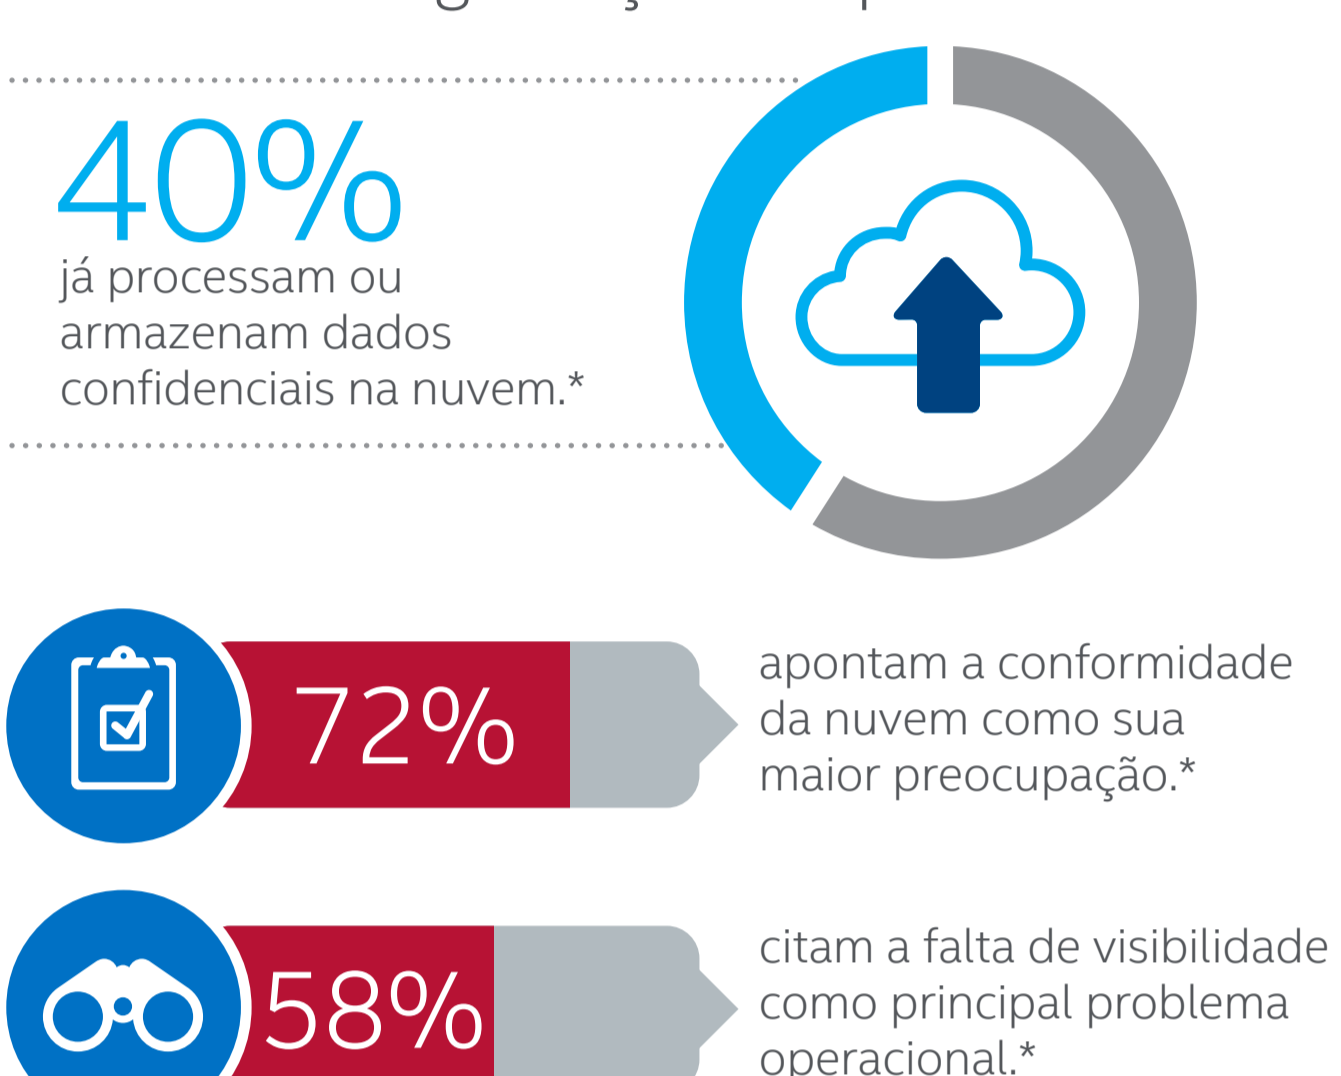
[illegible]

40%
já processam ou armazenam dados confidenciais na nuvem.*

72%

apontam a conformidade da nuvem como sua maior preocupação.*

58%

citam a falta de visibilidade como principal problema operacional.*